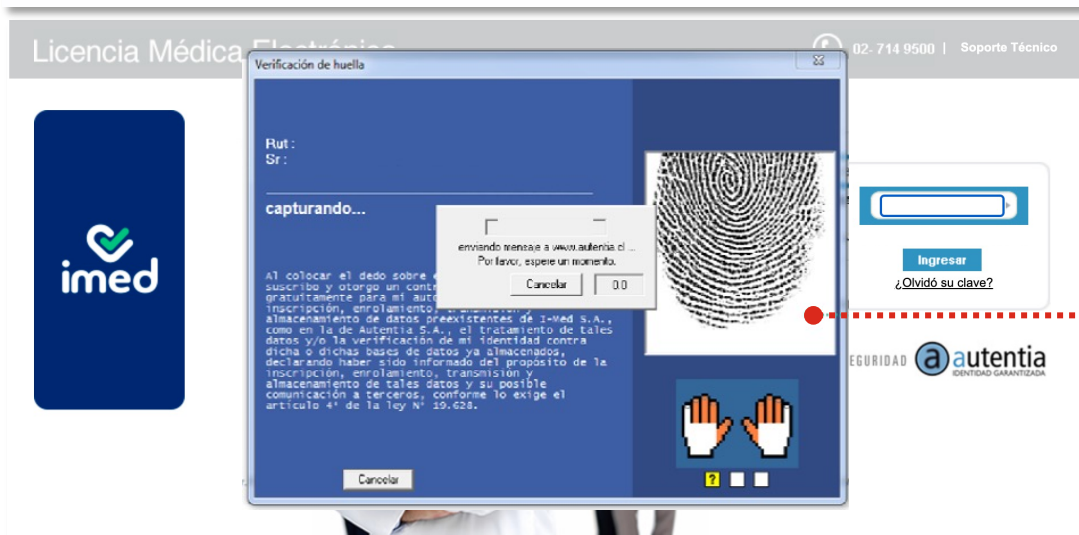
Licencia Médica Electrónica

02- 714 9500 | Soporte Técnico

imed

Verificación de huella

Rut :
Sr :

capturando...

Al colocar el dedo sobre e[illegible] suscribo y otorgo un contr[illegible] gratuitamente para mi aut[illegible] inscripción, enrolamiento, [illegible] almacenamiento de datos preexistentes de I-Med S.A., como en la de Autentia S.A., el tratamiento de tales datos y/o la verificación de mi identidad contra dicha o dichas bases de datos ya almacenados, declarando haber sido informado del propósito de la inscripción, enrolamiento, transmisión y almacenamiento de tales datos y su posible comunicación a terceros, conforme lo exige el artículo 4° de la ley N° 19.628.

enviando mensaje a www.autentia.cl ...
Por favor, espere un momento.

Cancelar 0.0

Cancelar

?

Ingresar
¿Olvidó su clave?

SEGURIDAD autentia IDENTIDAD GARANTIZADA